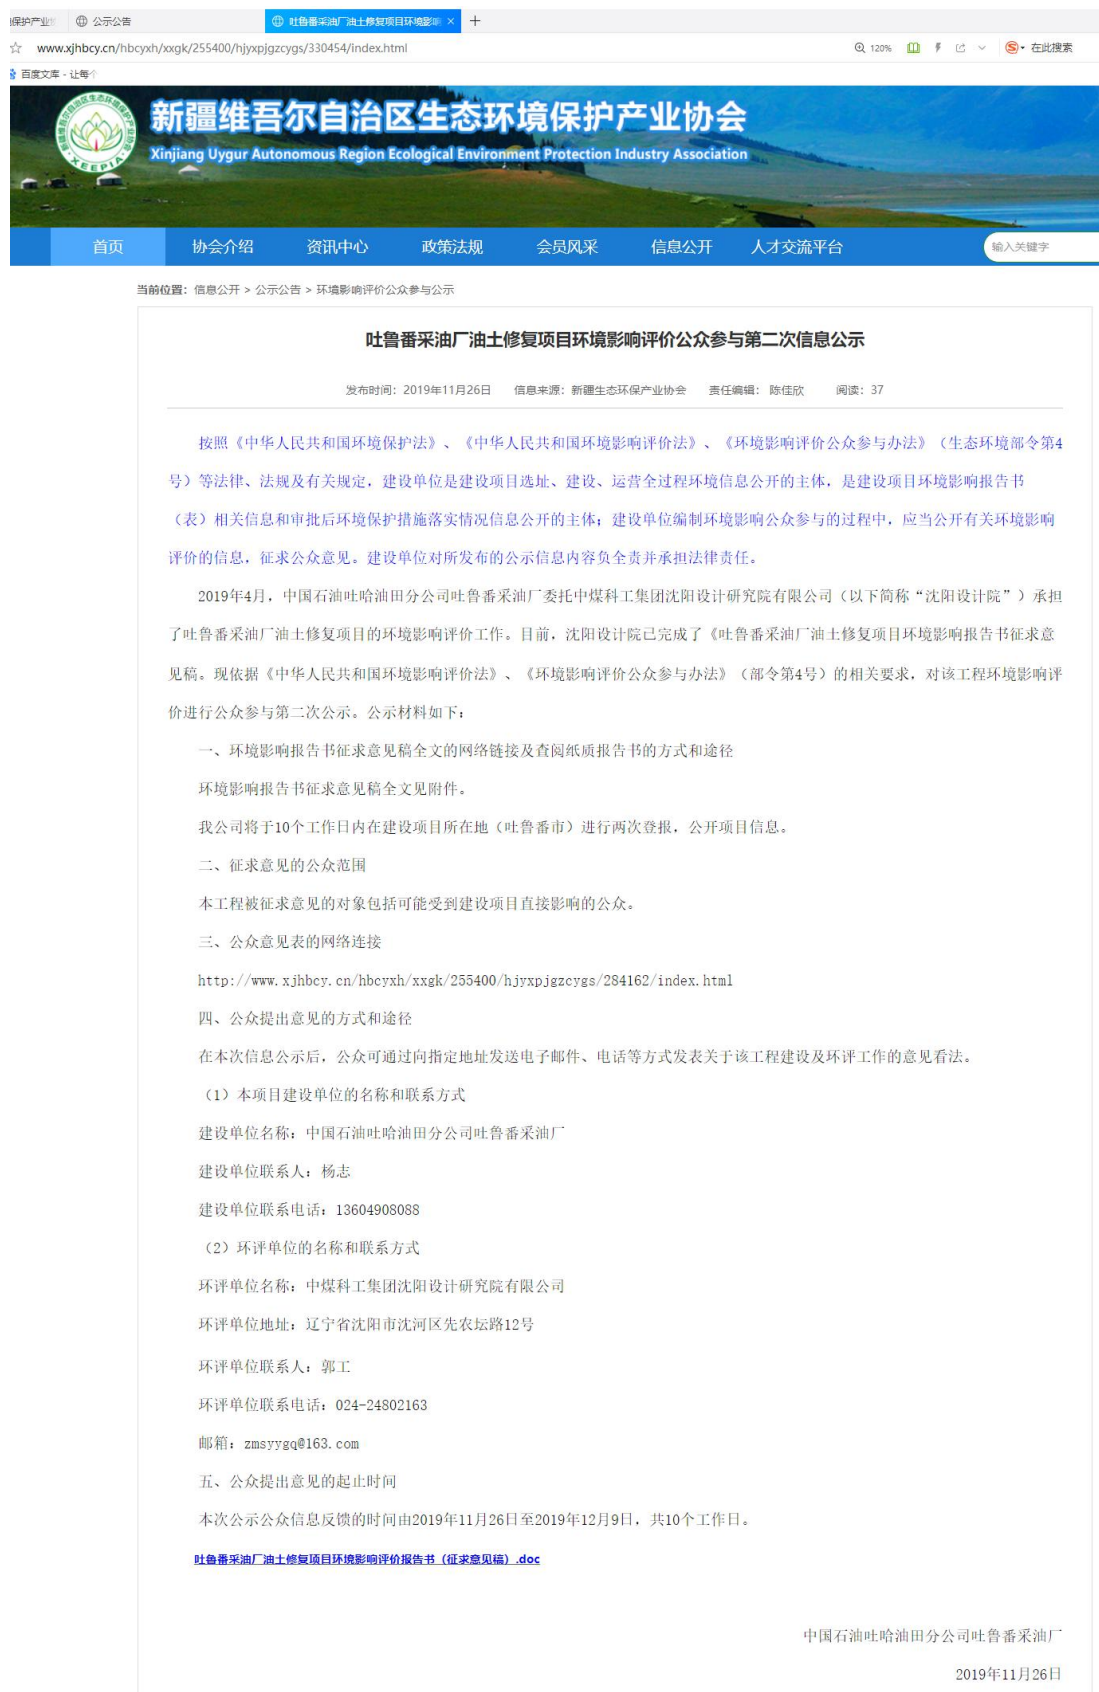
保护产业 公示公告 吐鲁番采油厂油土修复项目环境影响 × +

www.xjhbcy.cn/hbcyxh/xxgk/255400/hjyxpjgzcygs/330454/index.html

120% 在此搜索

百度文库 - 让每个

新疆维吾尔自治区生态环境保护产业协会
Xinjiang Uygur Autonomous Region Ecological Environment Protection Industry Association

XEEPIA

首页 协会介绍 资讯中心 政策法规 会员风采 信息公开 人才交流平台 输入关键字

当前位置: 信息公开 > 公示公告 > 环境影响评价公众参与公示

吐鲁番采油厂油土修复项目环境影响评价公众参与第二次信息公示

发布时间: 2019年11月26日 信息来源: 新疆生态环保产业协会 责任编辑: 陈佳欣 阅读: 37

按照《中华人民共和国环境保护法》、《中华人民共和国环境影响评价法》、《环境影响评价公众参与办法》(生态环境部令第4号)等法律、法规及有关规定,建设单位是建设项目选址、建设、运营全过程环境信息公开的主体,是建设项目环境影响报告书(表)相关信息和审批后环境保护措施落实情况信息公开的主体;建设单位编制环境影响公众参与的过程中,应当公开有关环境影响评价的信息,征求公众意见。建设单位对所发布的公示信息内容负全责并承担法律责任。

2019年4月,中国石油吐哈油田分公司吐鲁番采油厂委托中煤科工集团沈阳设计研究院有限公司(以下简称"沈阳设计院")承担了吐鲁番采油厂油土修复项目的环境影响评价工作。目前,沈阳设计院已完成了《吐鲁番采油厂油土修复项目环境影响报告书征求意见稿。现依据《中华人民共和国环境影响评价法》、《环境影响评价公众参与办法》(部令第4号)的相关要求,对该工程环境影响评价进行公众参与第二次公示。公示材料如下:

一、环境影响报告书征求意见稿全文的网络链接及查阅纸质报告书的方式和途径

环境影响报告书征求意见稿全文见附件。

我公司将于10个工作日内在建设项目所在地(吐鲁番市)进行两次登报,公开项目信息。

二、征求意见的公众范围

本工程被征求意见的对象包括可能受到建设项目直接影响的公众。

三、公众意见表的网络连接

http://www.xjhbcy.cn/hbcyxh/xxgk/255400/hjyxpjgzcygs/284162/index.html

四、公众提出意见的方式和途径

在本次信息公示后,公众可通过向指定地址发送电子邮件、电话等方式发表关于该工程建设及环评工作的意见看法。

(1)本项目建设单位的名称和联系方式

建设单位名称:中国石油吐哈油田分公司吐鲁番采油厂

建设单位联系人:杨志

建设单位联系电话:13604908088

(2)环评单位的名称和联系方式

环评单位名称:中煤科工集团沈阳设计研究院有限公司

环评单位地址:辽宁省沈阳市沈河区先农坛路12号

环评单位联系人:郭工

环评单位联系电话:024-24802163

邮箱:zmsyygq@163.com

五、公众提出意见的起止时间

本次公示公众信息反馈的时间由2019年11月26日至2019年12月9日,共10个工作日。

吐鲁番采油厂油土修复项目环境影响评价报告书(征求意见稿).doc

中国石油吐哈油田分公司吐鲁番采油厂

2019年11月26日